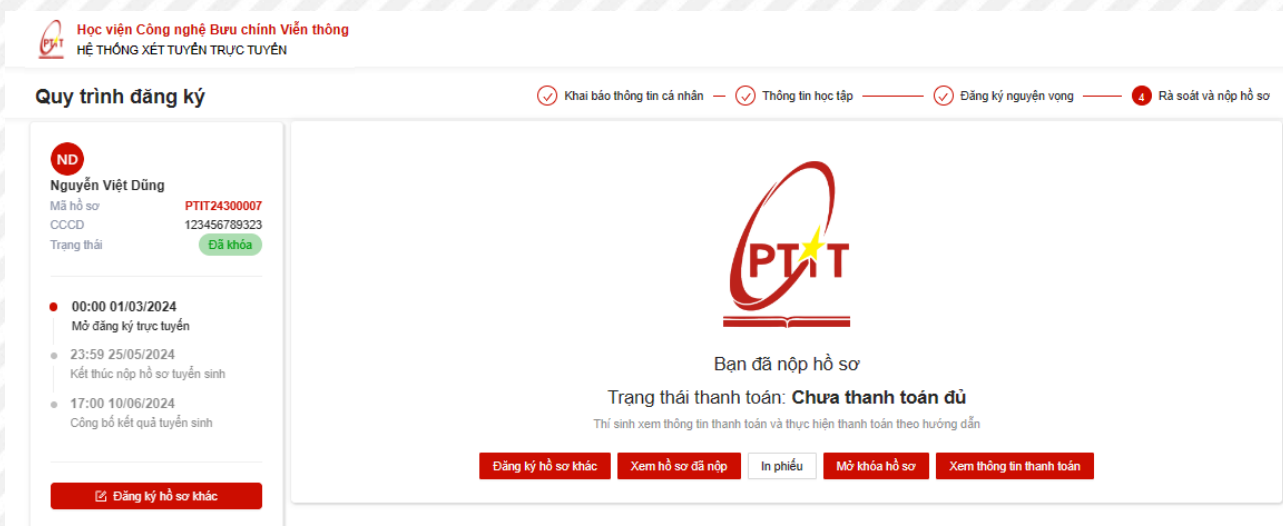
PTIT
Học viện Công nghệ Bưu chính Viễn thông
HỆ THỐNG XÉT TUYỂN TRỰC TUYẾN

Quy trình đăng ký

Khai báo thông tin cá nhân — Thông tin học tập — Đăng ký nguyện vọng — 4 Rà soát và nộp hồ sơ

ND
Nguyễn Việt Dũng
Mã hồ sơ PTIT24300007
CCCD 123456789323
Trạng thái Đã khóa

00:00 01/03/2024
Mở đăng ký trực tuyến

23:59 25/05/2024
Kết thúc nộp hồ sơ tuyển sinh

17:00 10/06/2024
Công bố kết quả tuyển sinh

Đăng ký hồ sơ khác

PTIT

Bạn đã nộp hồ sơ

Trạng thái thanh toán: **Chưa thanh toán đủ**

Thí sinh xem thông tin thanh toán và thực hiện thanh toán theo hướng dẫn

Đăng ký hồ sơ khác | Xem hồ sơ đã nộp | In phiếu | Mở khóa hồ sơ | Xem thông tin thanh toán